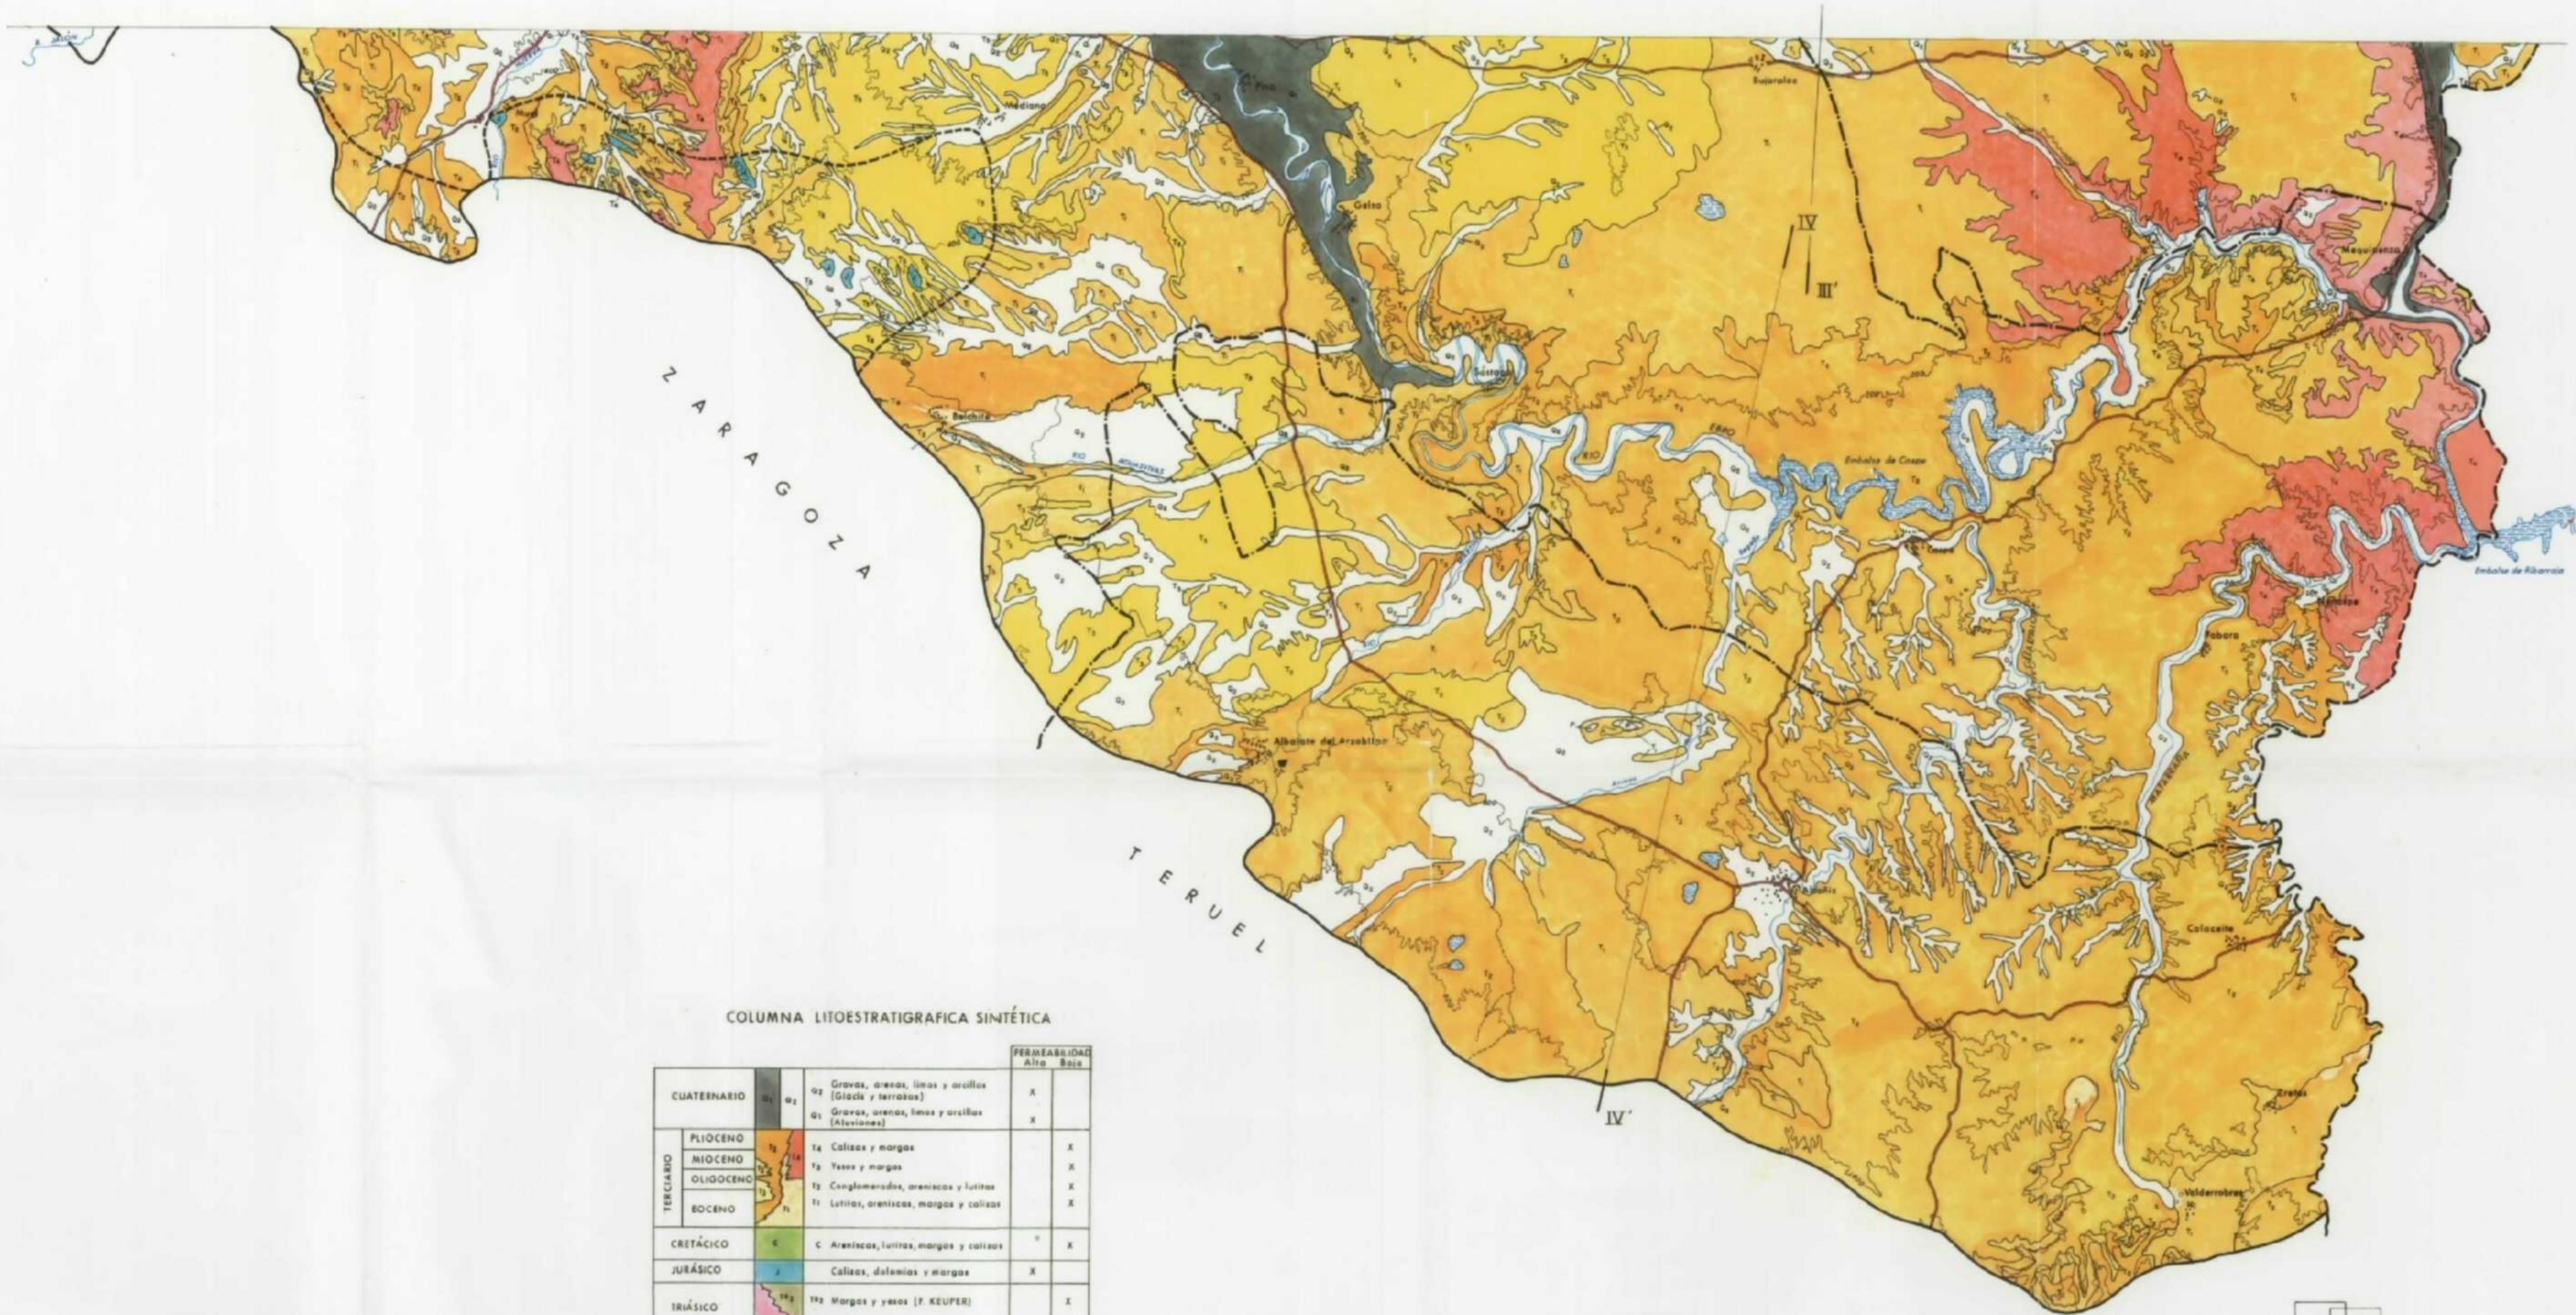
ZARAGOZA

TERUEL

IV

III'

IV'

Mediana

Gelsa

Pina

Bujaraloz

Mequinenza

Sástago

Belchite

RIO AGUASVIVAS

RIO EBRO

Embalse de Caspe

Caspe

Embalse de Ribarroja

Nonaspe

Fabara

Albalate del Arzobispo

Alcañiz

Calaceite

Cretas

Valderrobres

COLUMNA LITOESTRATIGRAFICA SINTÉTICA

| | | | | PERMEABILIDAD Alta | PERMEABILIDAD Baja |
|---|---|---|---|---|---|
| CUATERNARIO | | Q2 | Gravas, arenas, limos y arcillas (Glacis y terrazas) | X | |
| | | Q1 | Gravas, arenas, limos y arcillas (Aluviones) | X | |
| TERCIARIO | PLIOCENO | T4 | Calizas y margas | | X |
| | MIOCENO | T3 | Yesos y margas | | X |
| | OLIGOCENO | T2 | Conglomerados, areniscas y lutitas | | X |
| | EOCENO | T1 | Lutitas, areniscas, margas y calizas | | X |
| CRETÁCICO | | C | Areniscas, lutitas, margas y calizas | | X |
| JURÁSICO | | J | Calizas, dolomías y margas | X | |
| TRIÁSICO | | TR3 | Margas y yesos (F. KEUPER) | | X |